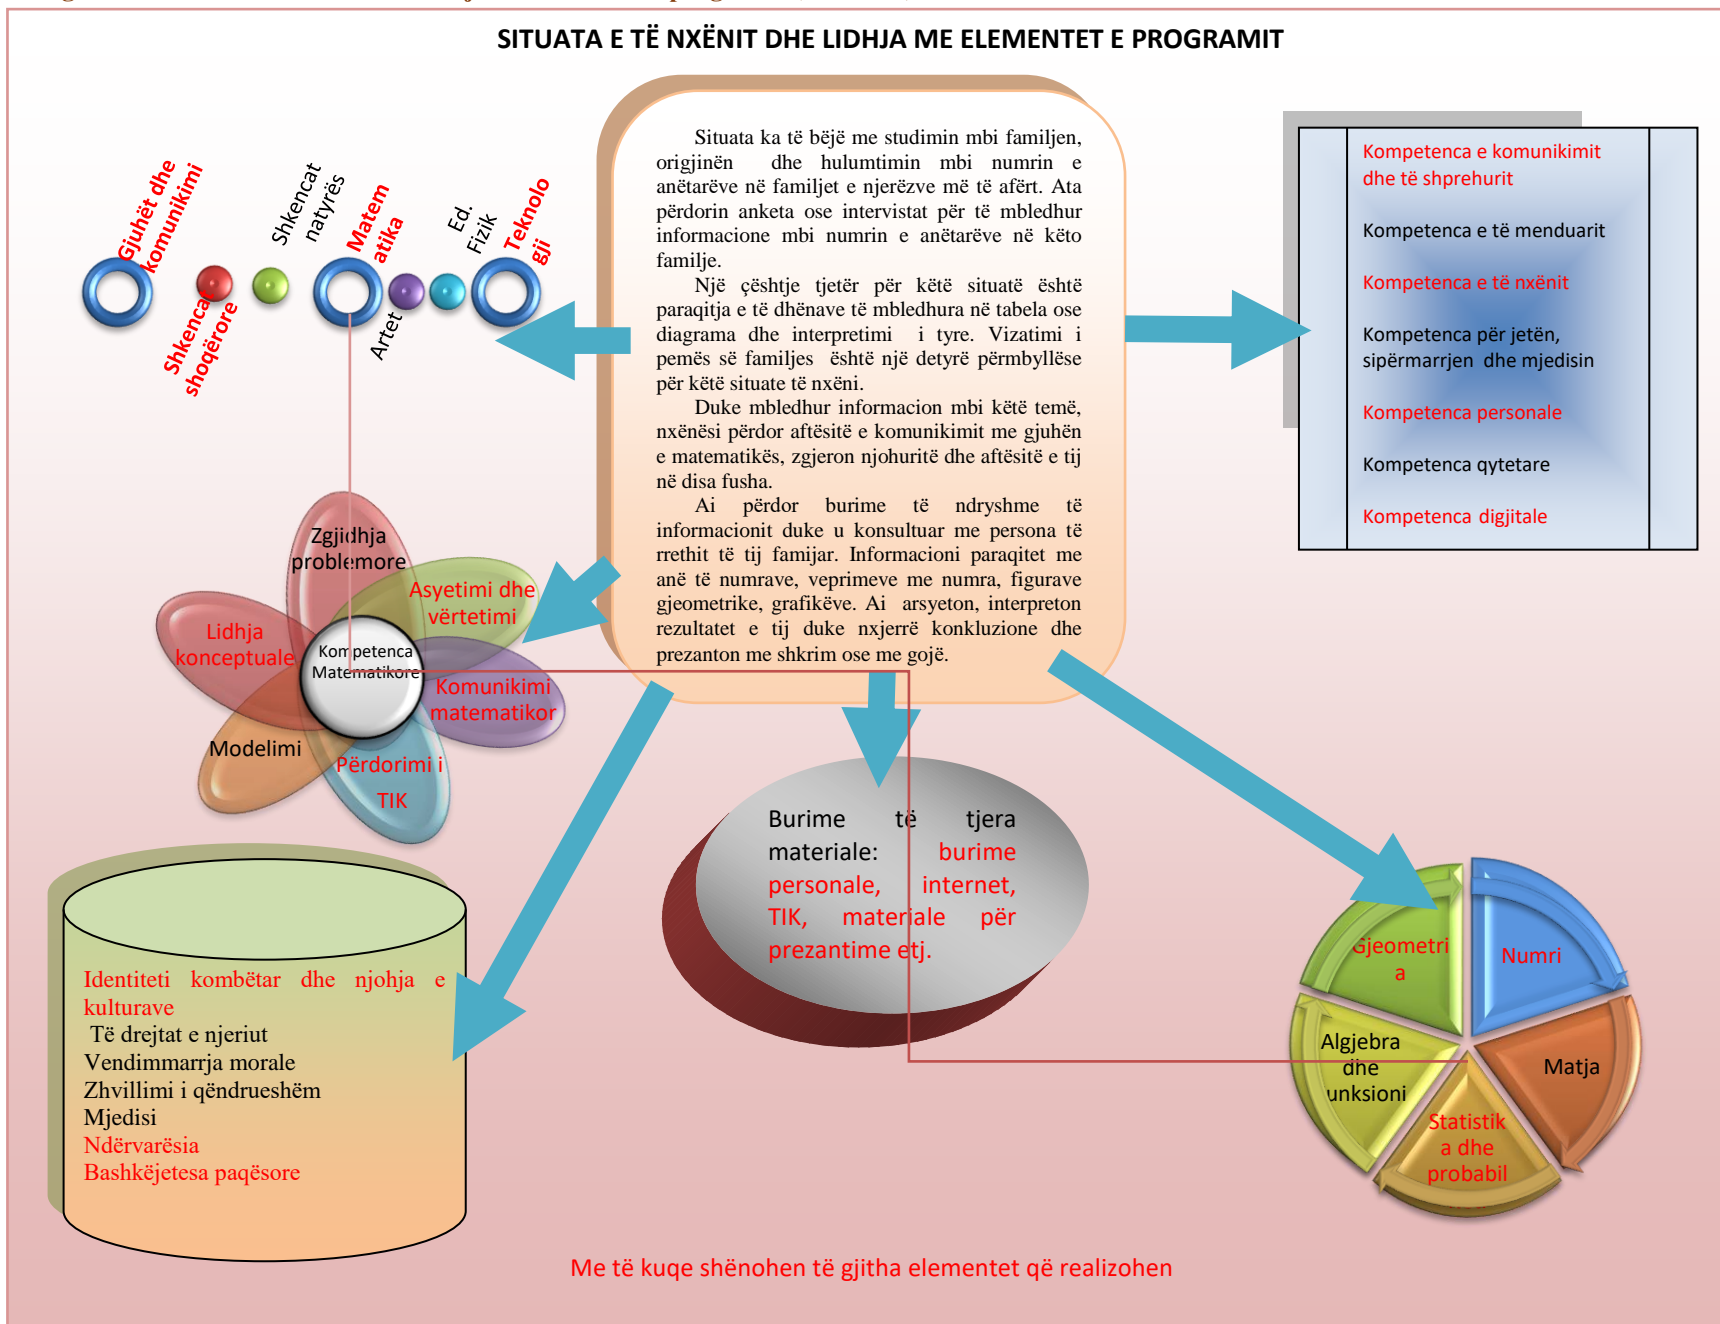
SITUATA E TË NXËNIT DHE LIDHJA ME ELEMENTET E PROGRAMIT

Gjuhët dhe komunikimi

Shkencat shoqërore

Shkencat natyrës

Matematika

Artet

Ed. Fizik

Teknologji

Situata ka të bëjë me studimin mbi familjen, origjinën dhe hulumtimin mbi numrin e anëtarëve në familjet e njerëzve më të afërt. Ata përdorin anketa ose intervistat për të mbledhur informacione mbi numrin e anëtarëve në këto familje.

Një çështje tjetër për këtë situatë është paraqitja e të dhënave të mbledhura në tabela ose diagrama dhe interpretimi i tyre. Vizatimi i pemës së familjes është një detyrë përmbyllëse për këtë situate të nxëni.

Duke mbledhur informacion mbi këtë temë, nxënësi përdor aftësitë e komunikimit me gjuhën e matematikës, zgjeron njohuritë dhe aftësitë e tij në disa fusha.

Ai përdor burime të ndryshme të informacionit duke u konsultuar me persona të rrethit të tij famijar. Informacioni paraqitet me anë të numrave, veprimeve me numra, figurave gjeometrike, grafikëve. Ai arsyeton, interpreton rezultatet e tij duke nxjerrë konkluzione dhe prezanton me shkrim ose me gojë.

Kompetenca e komunikimit dhe të shprehurit

Kompetenca e të menduarit

Kompetenca e të nxënit

Kompetenca për jetën, sipërmarrjen dhe mjedisin

Kompetenca personale

Kompetenca qytetare

Kompetenca digjitale

Zgjidhja problemore

Asyetimi dhe vërtetimi

Lidhja konceptuale

Kompetenca Matematikore

Komunikimi matematikor

Modelimi

Përdorimi i TIK

Burime të tjera materiale: burime personale, internet, TIK, materiale për prezantime etj.

Identiteti kombëtar dhe njohja e kulturave
Të drejtat e njeriut
Vendimmarrja morale
Zhvillimi i qëndrueshëm
Mjedisi
Ndërvarësia
Bashkëjetesa paqësore

Gjeometria

Numri

Algjebra dhe funksioni

Matja

Statistika dhe probabil

Me të kuqe shënohen të gjitha elementet që realizohen